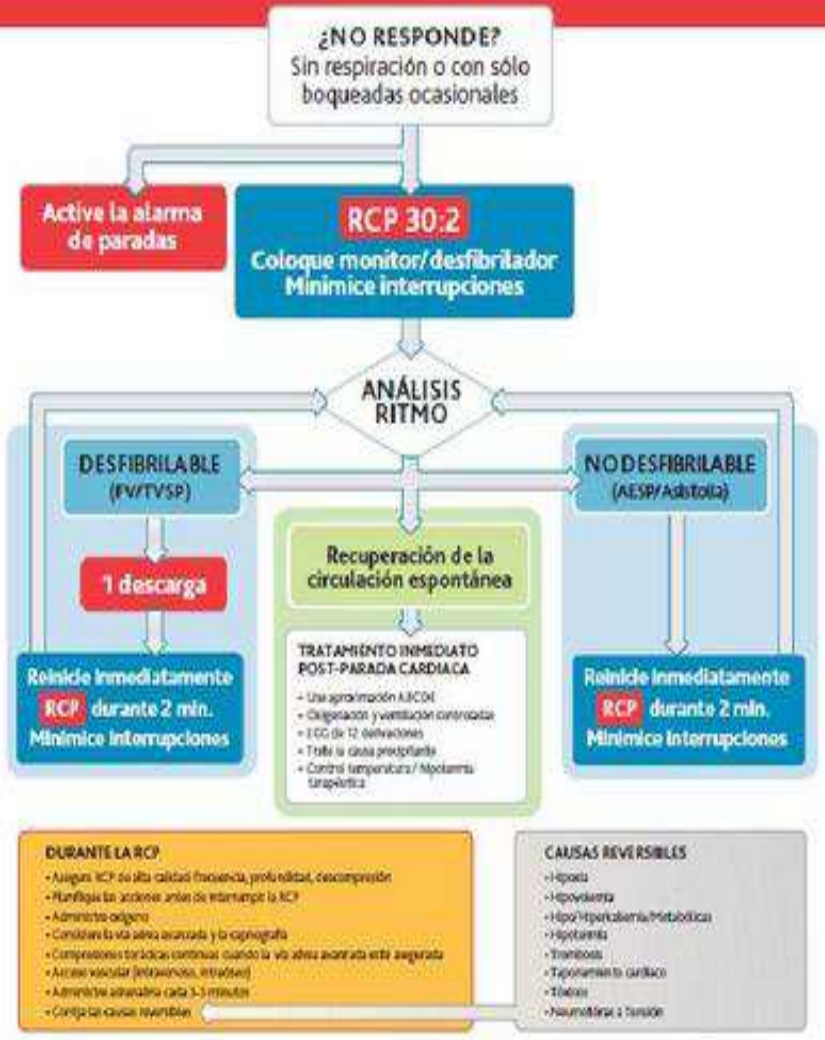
¿NO RESPONDE?
Sin respiración o con sólo boqueadas ocasionales

Active la alarma de paradas

RCP 30:2
Coloque monitor/desfibrilador
Minimice interrupciones

ANÁLISIS RITMO

DESFIBRILABLE
(FV/TVSP)

1 descarga

Reinicie inmediatamente
RCP durante 2 min.
Minimice interrupciones

Recuperación de la circulación espontánea

TRATAMIENTO INMEDIATO POST-PARADA CARDIACA
- Use aproximación ABCDE
- Oxigenación y ventilación controladas
- ECG de 12 derivaciones
- Trate la causa precipitante
- Control temperatura / hipotermia terapéutica

NO DESFIBRILABLE
(AESP/Asistolia)

Reinicie inmediatamente
RCP durante 2 min.
Minimice interrupciones

DURANTE LA RCP
- Asegure RCP de alta calidad: frecuencia, profundidad, descompresión
- Planifique las acciones antes de interrumpir la RCP
- Administre oxígeno
- Considere la vía aérea avanzada y la capnografía
- Compresiones torácicas continuas cuando la vía aérea avanzada esté asegurada
- Acceso vascular (intravenoso, intraóseo)
- Administre adrenalina cada 3-5 minutos
- Corrija las causas reversibles

CAUSAS REVERSIBLES
- Hipoxia
- Hipovolemia
- Hipo/hiperkaliemia/Metabólicas
- Hipotermia
- Trombosis
- Taponamiento cardiaco
- Tóxicos
- Neumotórax a tensión